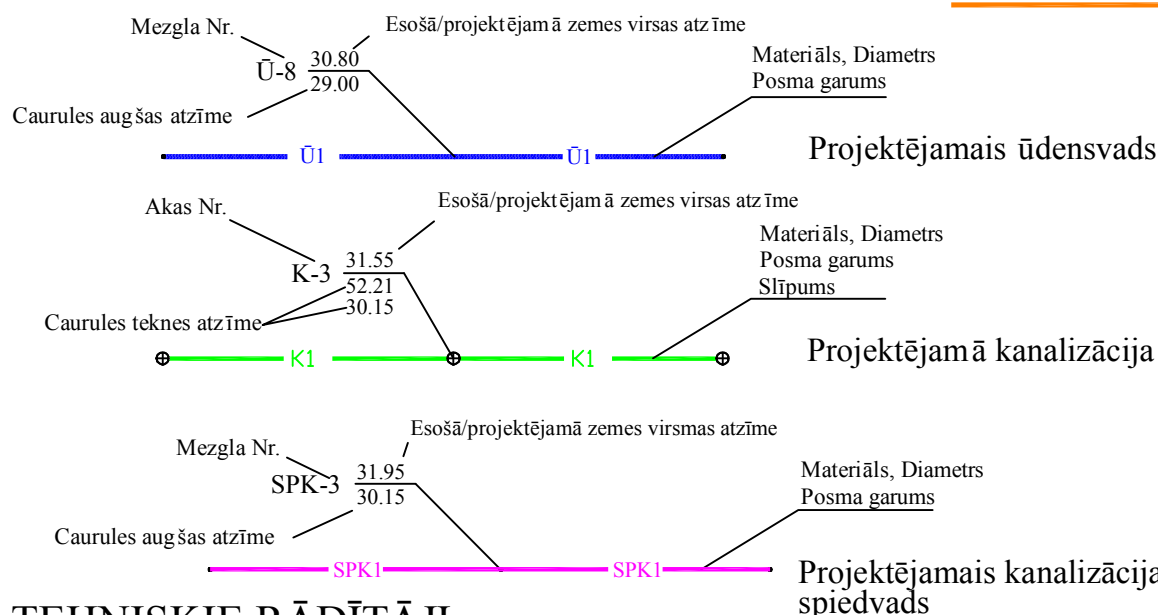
Mezgla Nr.
Esošā/projektējamā zemes virsas atzīme
Ū-8 $\frac{30.80}{29.00}$
Materiāls, Diametrs
Posma garums
Caurules augšas atzīme
Ū1
Ū1
Projektējamais ūdensvads

Akas Nr.
Esošā/projektējamā zemes virsas atzīme
Materiāls, Diametrs
Posma garums
Slīpums
K-3 $\frac{31.55}{52.21}$
30.15
Caurules teknes atzīme
K1
K1
Projektējamā kanalizācija

Esošā/projektējamā zemes virsmas atzīme
Mezgla Nr.
Materiāls, Diametrs
SPK-3 $\frac{31.95}{30.15}$
Posma garums
Caurules augšas atzīme
SPK1
SPK1
Projektējamais kanalizācija
spiedvads

TEHNISKIE RĀDĪTĀJI